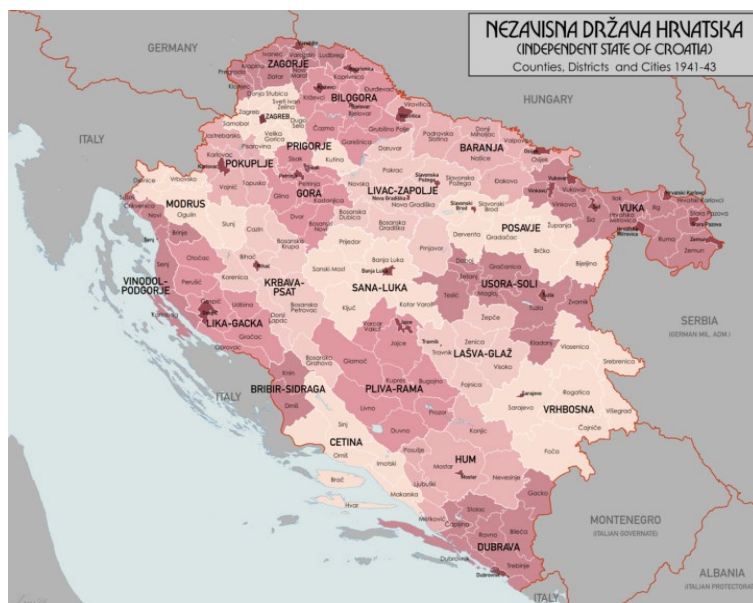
NEZAVISNA DRŽAVA HRVATSKA
(INDEPENDENT STATE OF CROATIA)
Counties, Districts and Cities 1941-43

GERMANY
HUNGARY
ITALY
SERBIA
(GERMAN MIL. ADM.)
MONTENEGRO
(ITALIAN GOVERNATE)
ALBANIA
(ITALIAN PROTECTORATE)
ITALY
ITALY

ZAGORJE
BILOGORA
PRIGORJE
BARANJA
POKUPLJE
GORA
LIVAC-ZAPOLJE
VUKA
MODRUS
POSAVJE
VINODOL-PODGORJE
KRBAVA-PSAT
SANA-LUKA
USORA-SOLI
LIKA-GACKA
LAŠVA-GLAŽ
BRIBIR-SIDRAGA
PLIVA-RAMA
VRHBOSNA
CETINA
HUM
DUBRAVA

ZAGREB
Samobor
Jastrebarsko
Karlovac
Velika Gorica
Sisak
Petrinja
Glina
Kostajnica
Dvor
Topusko
Vojnić
Slunj
Cazin
Bihać
Ogulin
Delnice
Sušak
Crikvenica
Novi
Senj
Brinje
Otočac
Perušić
Korenica
Gospić
Udbina
Karlobag
Gračac
Obrovac
Donji Lapac
Bosanska Krupa
Bosanski Novi
Bosanska Dubica
Prijedor
Sanski Most
Bosanski Petrovac
Ključ
Banja Luka
Kotor Varoš
Jajce
Bosansko Grahovo
Glamoč
Knin
Drniš
Sinj
Omiš
Livno
Kupres
Duvno
Bugojno
Prozor
Travnik
Zenica
Visoko
Fojnica
Kiseljak
Sarajevo
Rogatica
Višegrad
Čajniče
Foča
Konjic
Mostar
Ljubuški
Imotski
Posušje
Makarska
Brač
Hvar
Metković
Čapljina
Stolac
Nevesinje
Gacko
Bileća
Ravno
Trebinje
Dubrovnik
Vlasenica
Srebrenica
Kladanj
Zvornik
Tuzla
Tešanj
Maglaj
Gračanica
Brčko
Bijeljina
Gradačac
Derventa
Doboj
Žepče
Prnjavor
Bosanska Gradiška
Nova Gradiška
Slavonski Brod
Slavonska Požega
Pakrac
Novska
Kutina
Daruvar
Garešnica
Grubišno Polje
Čazma
Bjelovar
Križevci
Koprivnica
Đurđevac
Virovitica
Slatina
Podravska Slatina
Donji Miholjac
Našice
Valpovo
Osijek
Đakovo
Vukovar
Vinkovci
Županja
Ilok
Šid
Ruma
Zemun
Stara Pazova
Sremski Karlovci
Mitrovica
Irig
Novi Marof
Varaždin
Ludbreg
Ivanec
Krapina
Pregrada
Zlatar
Klanjec
Donja Stubica
Sveti Ivan Zelina
Dugo Selo
Pisarovina